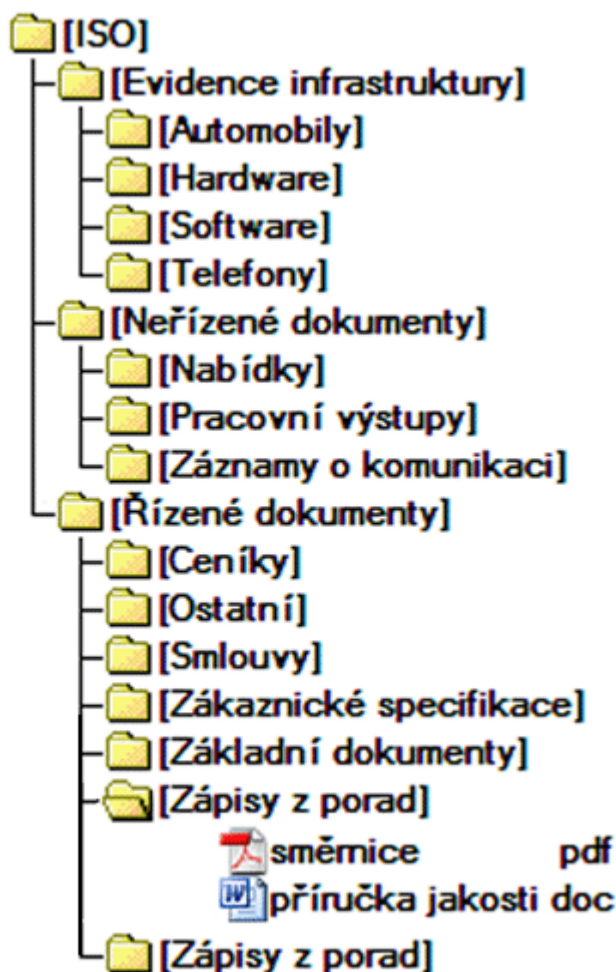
[ISO]
[Evidence infrastruktury]
[Automobily]
[Hardware]
[Software]
[Telefony]
[Neřízené dokumenty]
[Nabídky]
[Pracovní výstupy]
[Záznamy o komunikaci]
[Řízené dokumenty]
[Ceníky]
[Ostatní]
[Smlouvy]
[Zákaznické specifikace]
[Základní dokumenty]
[Zápisy z porad]
směrnice pdf
příručka jakosti doc
[Zápisy z porad]